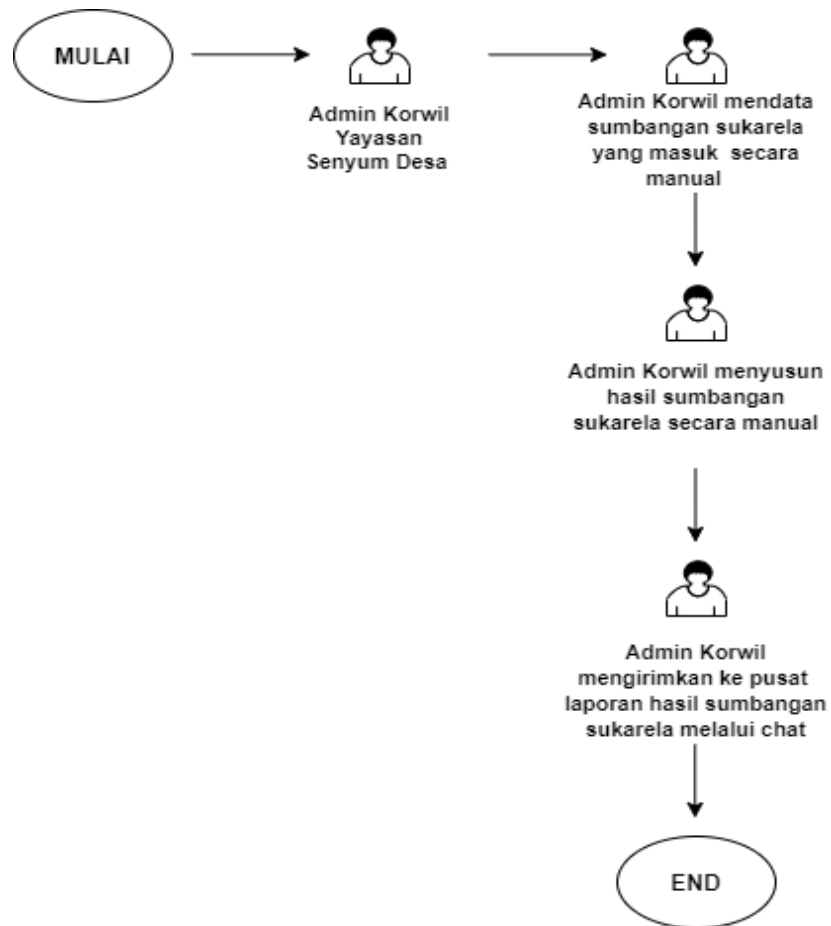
MULAI

Admin Korwil Yayasan Senyum Desa

Admin Korwil mendata sumbangan sukarela yang masuk secara manual

Admin Korwil menyusun hasil sumbangan sukarela secara manual

Admin Korwil mengirimkan ke pusat laporan hasil sumbangan sukarela melalui chat

END